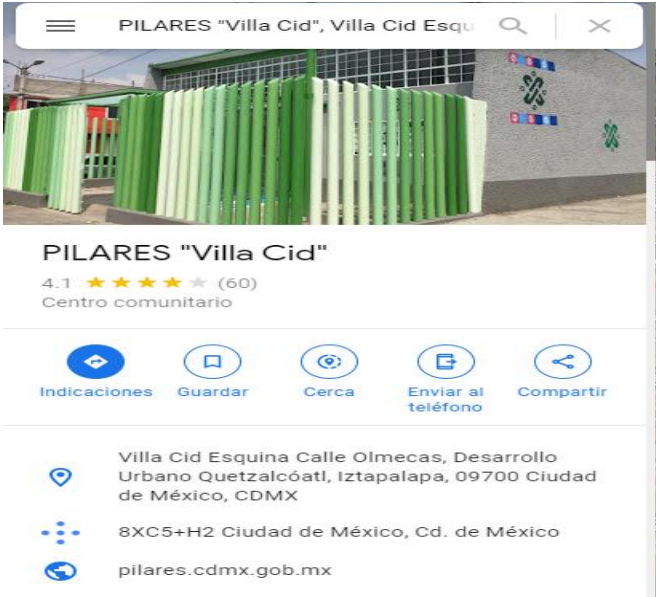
PILARES "Villa Cid", Villa Cid Esqu

PILARES "Villa Cid"

4.1 ★★★★★ (60)

Centro comunitario

Indicaciones

Guardar

Cerca

Enviar al teléfono

Compartir

Villa Cid Esquina Calle Olmecas, Desarrollo Urbano Quetzalcóatl, Iztapalapa, 09700 Ciudad de México, CDMX

8XC5+H2 Ciudad de México, Cd. de México

pilares.cdmx.gob.mx